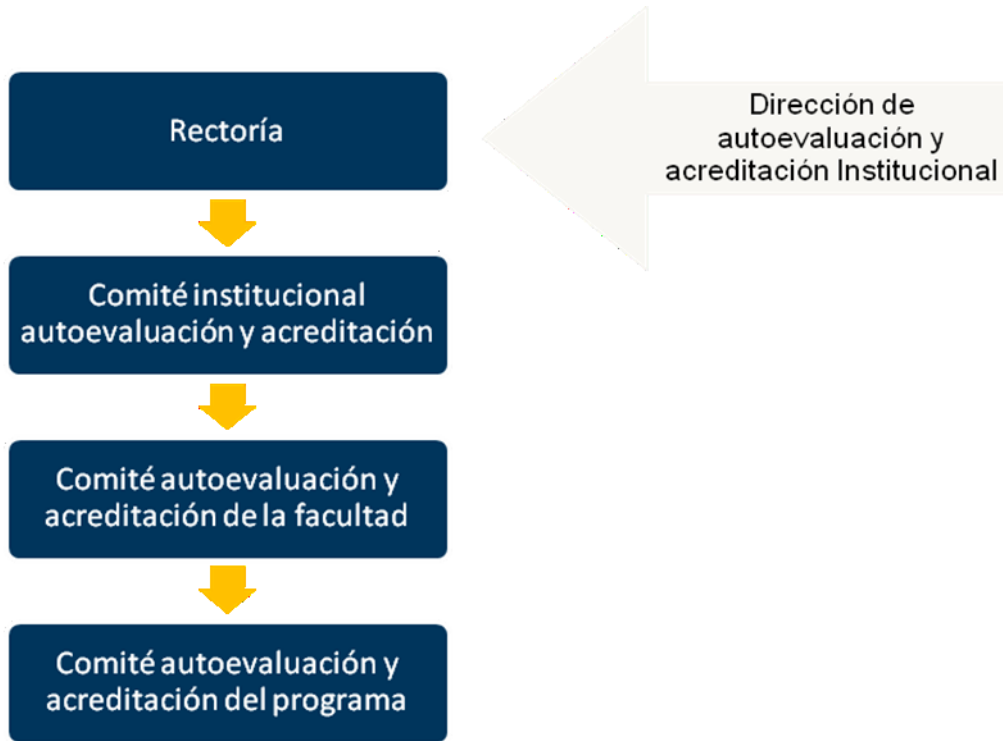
Rectoría

Dirección de autoevaluación y acreditación Institucional

Comité institucional autoevaluación y acreditación

Comité autoevaluación y acreditación de la facultad

Comité autoevaluación y acreditación del programa